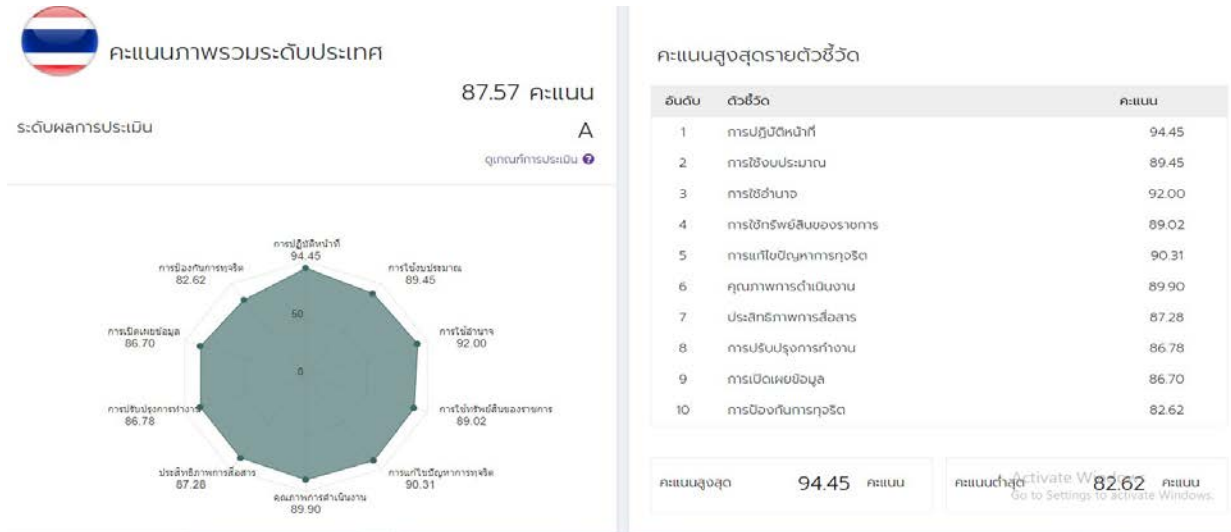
คะแนนภาพรวมระดับประเทศ

87.57 คะแนน

ระดับผลการประเมิน

A

ดูเกณฑ์การประเมิน

การปฏิบัติหน้าที่
94.45

การใช้งบประมาณ
89.45

การใช้อำนาจ
92.00

การใช้ทรัพย์สินของราชการ
89.02

การแก้ไขปัญหาการทุจริต
90.31

คุณภาพการดำเนินงาน
89.90

ประสิทธิภาพการสื่อสาร
87.28

การปรับปรุงการทำงาน
86.78

การเปิดเผยข้อมูล
86.70

การป้องกันการทุจริต
82.62

50

0

คะแนนสูงสุดรายตัวชี้วัด

| อันดับ | ตัวชี้วัด | คะแนน |
|---|---|---|
| 1 | การปฏิบัติหน้าที่ | 94.45 |
| 2 | การใช้งบประมาณ | 89.45 |
| 3 | การใช้อำนาจ | 92.00 |
| 4 | การใช้ทรัพย์สินของราชการ | 89.02 |
| 5 | การแก้ไขปัญหาการทุจริต | 90.31 |
| 6 | คุณภาพการดำเนินงาน | 89.90 |
| 7 | ประสิทธิภาพการสื่อสาร | 87.28 |
| 8 | การปรับปรุงการทำงาน | 86.78 |
| 9 | การเปิดเผยข้อมูล | 86.70 |
| 10 | การป้องกันการทุจริต | 82.62 |

คะแนนสูงสุด 94.45 คะแนน

คะแนนต่ำสุด 82.62 คะแนน

Activate Windows
Go to Settings to activate Windows.